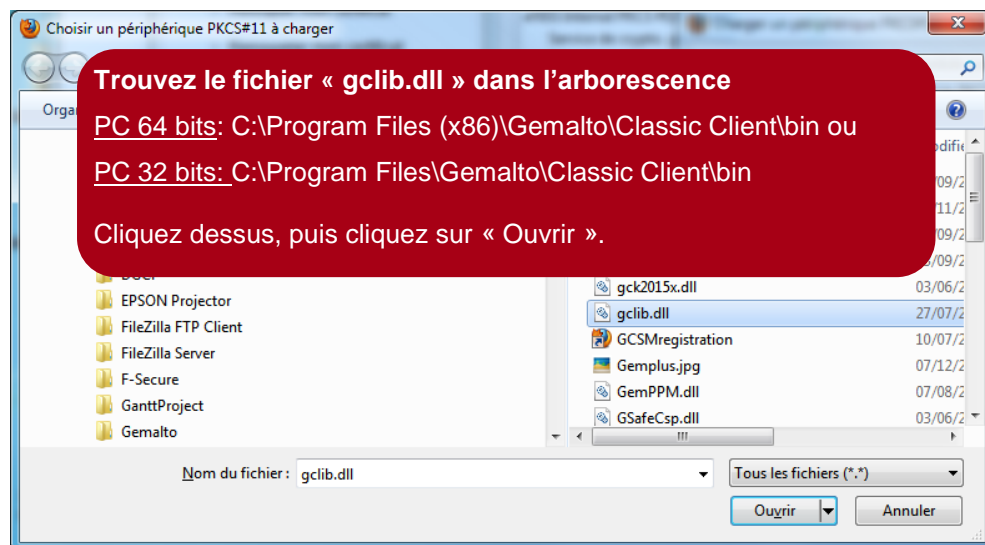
Choisir un périphérique PKCS#11 à charger

Trouvez le fichier « gclib.dll » dans l'arborescence

PC 64 bits: C:\Program Files (x86)\Gemalto\Classic Client\bin ou

PC 32 bits: C:\Program Files\Gemalto\Classic Client\bin

Cliquez dessus, puis cliquez sur « Ouvrir ».

Orga

odifié

09/2

11/2

09/2

09/2

EPSON Projector
FileZilla FTP Client
FileZilla Server
F-Secure
GanttProject
Gemalto

gck2015x.dll 03/06/2
gclib.dll 27/07/2
GCSMregistration 10/07/2
Gemplus.jpg 07/12/2
GemPPM.dll 07/08/2
GSafeCsp.dll 03/06/2

Nom du fichier : gclib.dll

Tous les fichiers (*.*)

Ouvrir

Annuler